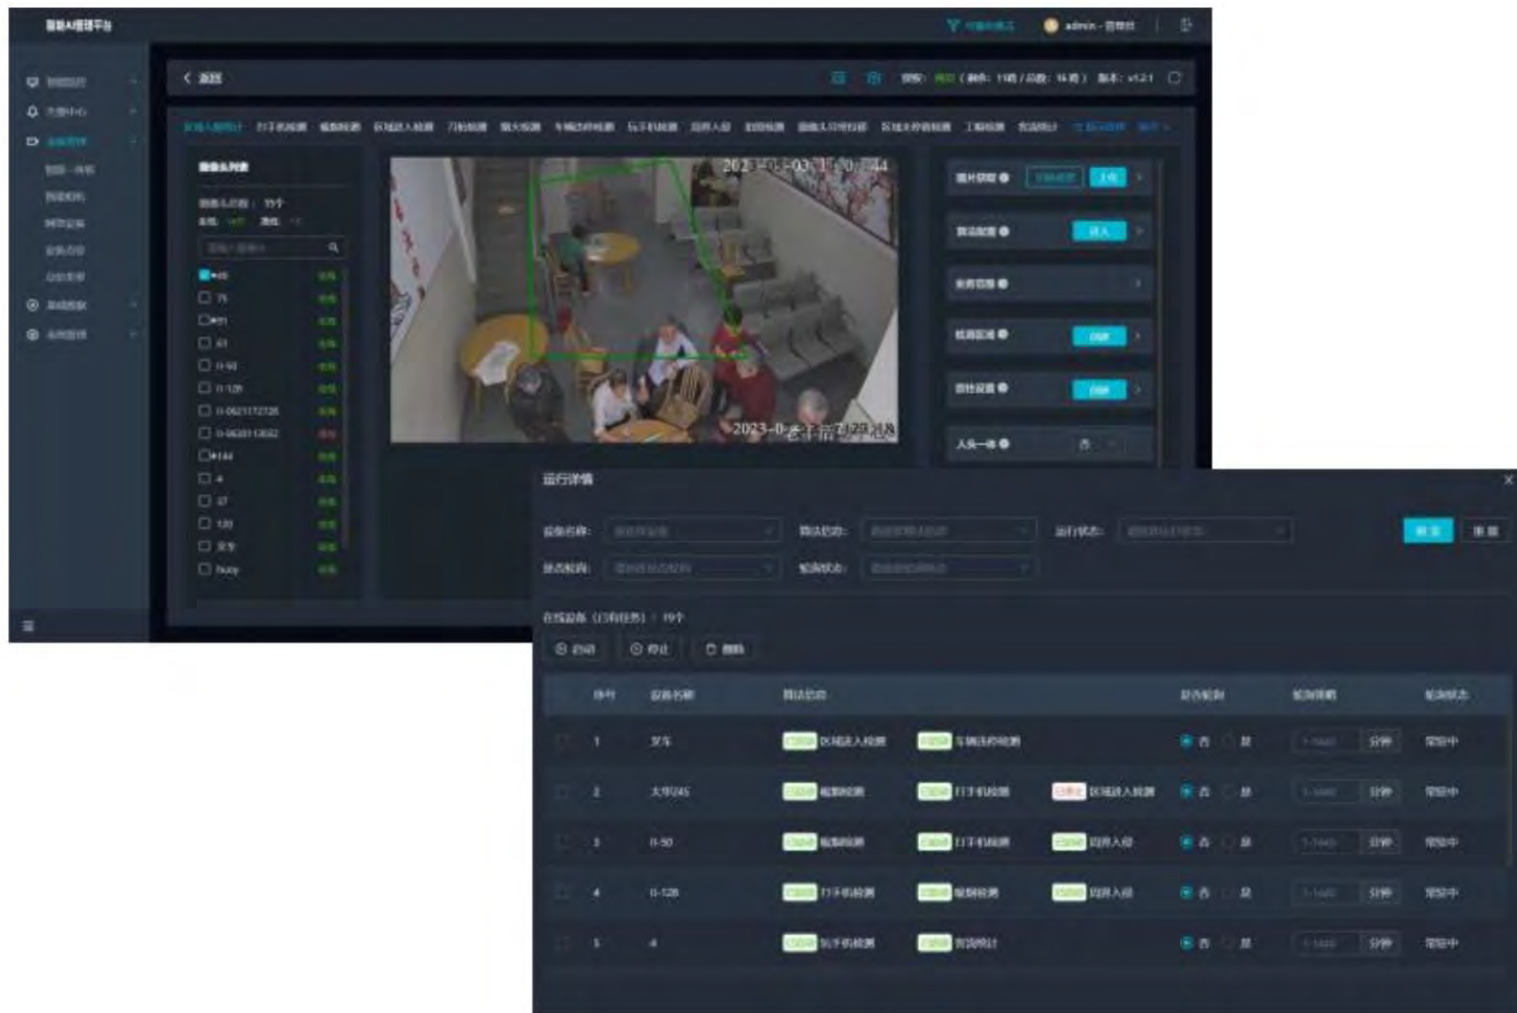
admin

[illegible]

2023-0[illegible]

运行详情

| 序号 | 设备名称 | 算法任务 | | | 是否轮询 | 轮询策略 | 轮询状态 |
|---|---|---|---|---|---|---|---|
| 1 | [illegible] | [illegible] | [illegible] | | 否 是 | 分钟 | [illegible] |
| 2 | 大华245 | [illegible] | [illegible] | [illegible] | 否 是 | 分钟 | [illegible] |
| 3 | 0-50 | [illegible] | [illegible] | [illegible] | 否 是 | 分钟 | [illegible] |
| 4 | 0-128 | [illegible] | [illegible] | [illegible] | 否 是 | 分钟 | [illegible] |
| 5 | 4 | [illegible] | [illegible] | | 否 是 | 分钟 | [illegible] |